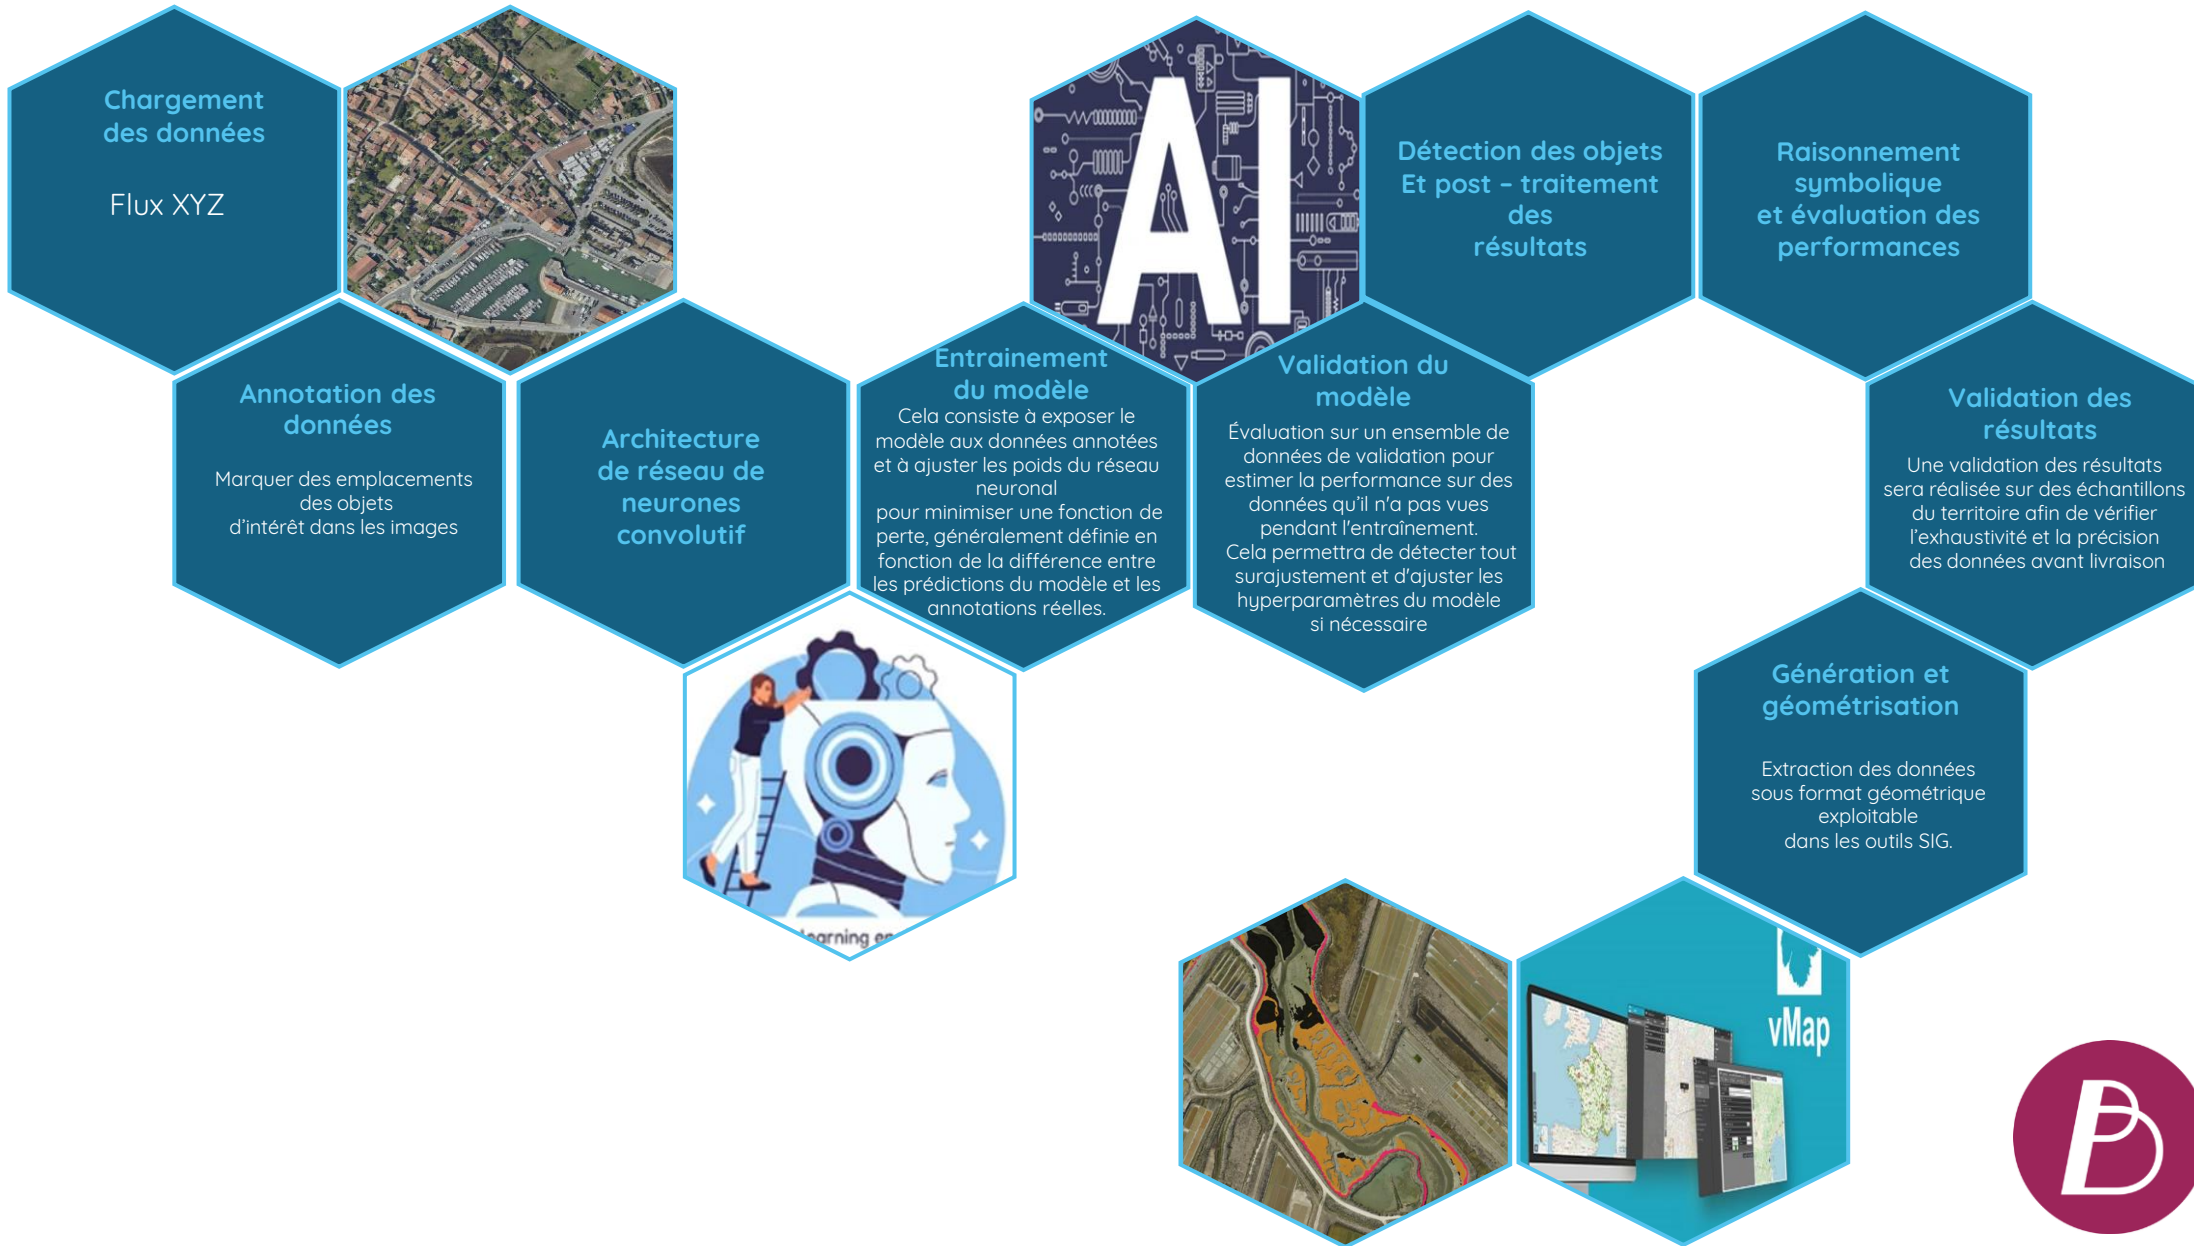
Chargement des données

Flux XYZ

Annotation des données

Marquer des emplacements des objets d'intérêt dans les images

Architecture de réseau de neurones convolutif

AI

Entrainement du modèle

Cela consiste à exposer le modèle aux données annotées et à ajuster les poids du réseau neuronal pour minimiser une fonction de perte, généralement définie en fonction de la différence entre les prédictions du modèle et les annotations réelles.

learning e

Validation du modèle

Évaluation sur un ensemble de données de validation pour estimer la performance sur des données qu'il n'a pas vues pendant l'entraînement. Cela permettra de détecter tout surajustement et d'ajuster les hyperparamètres du modèle si nécessaire

Détection des objets Et post – traitement des résultats

Raisonnement symbolique et évaluation des performances

Validation des résultats

Une validation des résultats sera réalisée sur des échantillons du territoire afin de vérifier l'exhaustivité et la précision des données avant livraison

Génération et géométrisation

Extraction des données sous format géométrique exploitable dans les outils SIG.

vMap